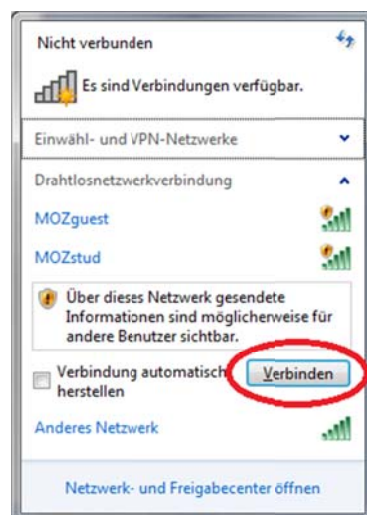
Nicht verbunden

Es sind Verbindungen verfügbar.

Einwähl- und VPN-Netzwerke

Drahtlosnetzwerkverbindung

MOZguest

MOZstud

Über dieses Netzwerk gesendete Informationen sind möglicherweise für andere Benutzer sichtbar.

Verbindung automatisch herstellen

Verbinden

Anderes Netzwerk

Netzwerk- und Freigabecenter öffnen